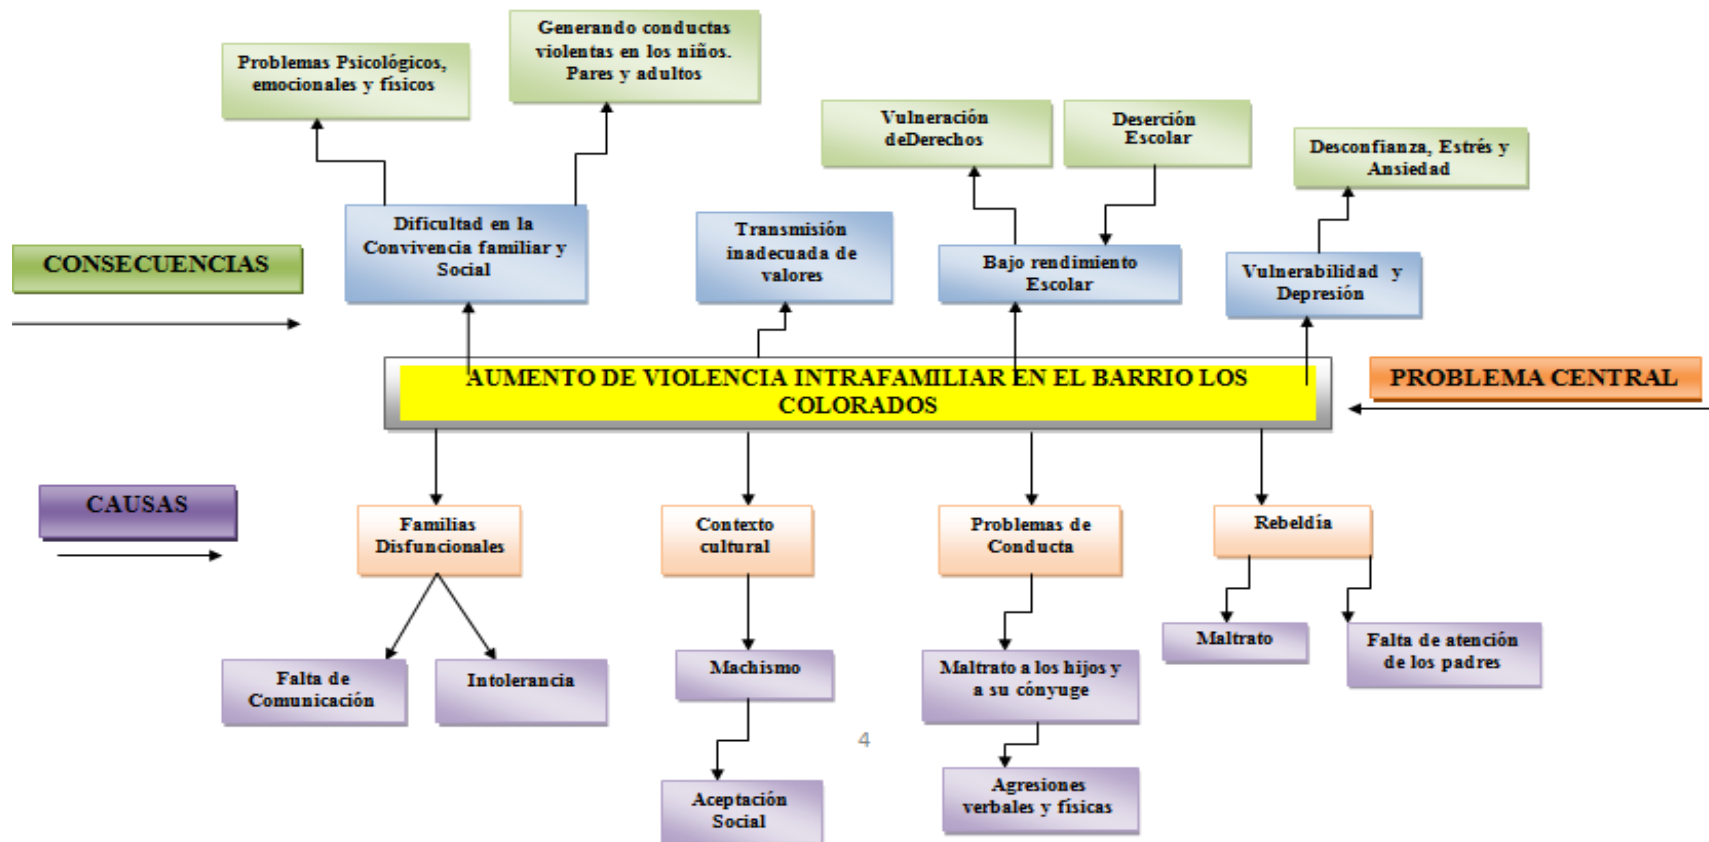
Problemas Psicológicos, emocionales y físicos

Generando conductas violentas en los niños. Pares y adultos

Vulneración deDerechos

Deserción Escolar

Desconfianza, Estrés y Ansiedad

CONSECUENCIAS

Dificultad en la Convivencia familiar y Social

Transmisión inadecuada de valores

Bajo rendimiento Escolar

Vulnerabilidad y Depresión

AUMENTO DE VIOLENCIA INTRAFAMILIAR EN EL BARRIO LOS COLORADOS

PROBLEMA CENTRAL

CAUSAS

Familias Disfuncionales

Contexto cultural

Problemas de Conducta

Rebeldía

Falta de Comunicación

Intolerancia

Machismo

Maltrato a los hijos y a su cónyuge

Maltrato

Falta de atención de los padres

4

Aceptación Social

Agresiones verbales y físicas